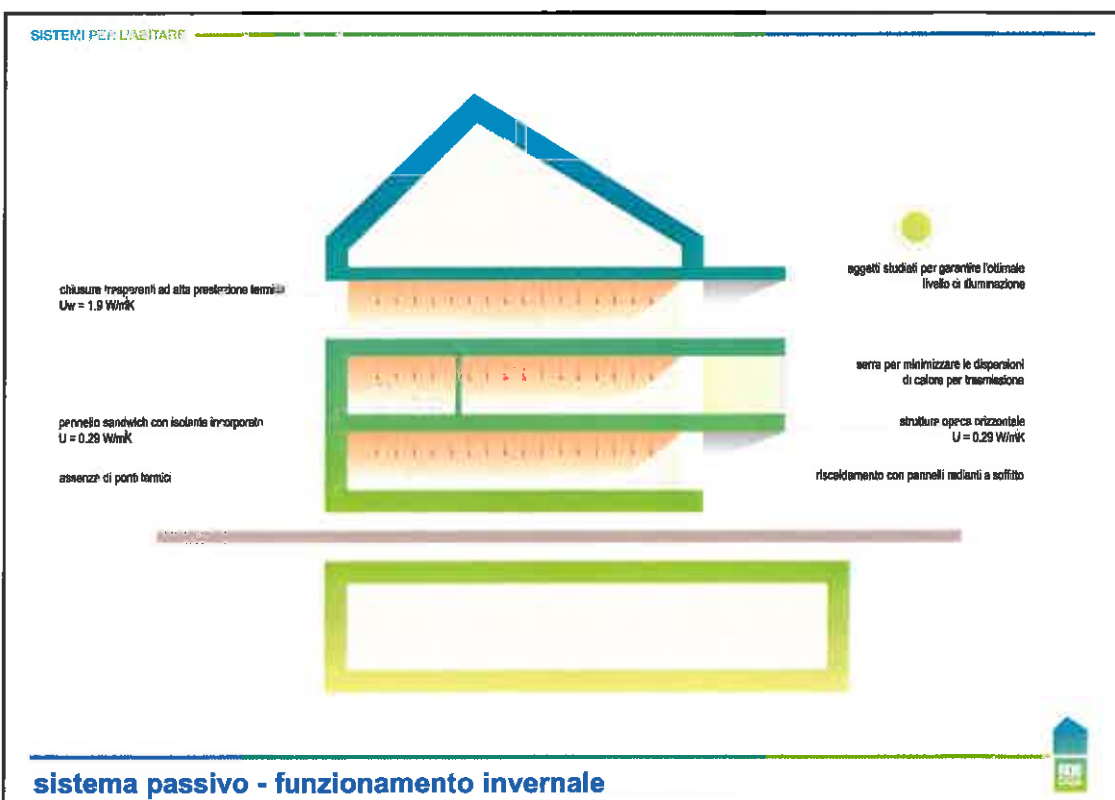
SISTEMI PER L'ABITARE

chiusure trasparenti ad alta prestazione termica
Uw = 1.9 W/mK

aggetti studiati per garantire l'ottimale livello di illuminazione

serra per minimizzare le dispersioni di calore per trasmissione

pannello sandwich con isolante incorporato
U = 0.29 W/mK

struttura opaca orizzontale
U = 0.29 W/mK

assenza di ponti termici

riscaldamento con pannelli radianti a soffitto

sistema passivo - funzionamento invernale